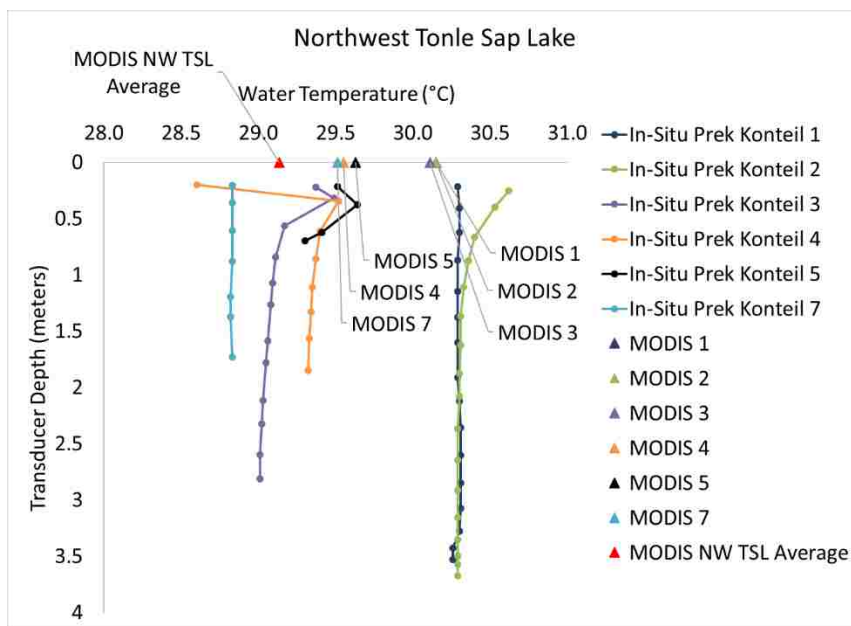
Northwest Tonle Sap Lake

MODIS NW TSL Average

Water Temperature (°C)

28.0 28.5 29.0 29.5 30.0 30.5 31.0

0
0.5
1
1.5
2
2.5
3
3.5
4

Transducer Depth (meters)

MODIS 5
MODIS 4
MODIS 7
MODIS 1
MODIS 2
MODIS 3

In-Situ Prek Konteil 1
In-Situ Prek Konteil 2
In-Situ Prek Konteil 3
In-Situ Prek Konteil 4
In-Situ Prek Konteil 5
In-Situ Prek Konteil 7
MODIS 1
MODIS 2
MODIS 3
MODIS 4
MODIS 5
MODIS 7
MODIS NW TSL Average